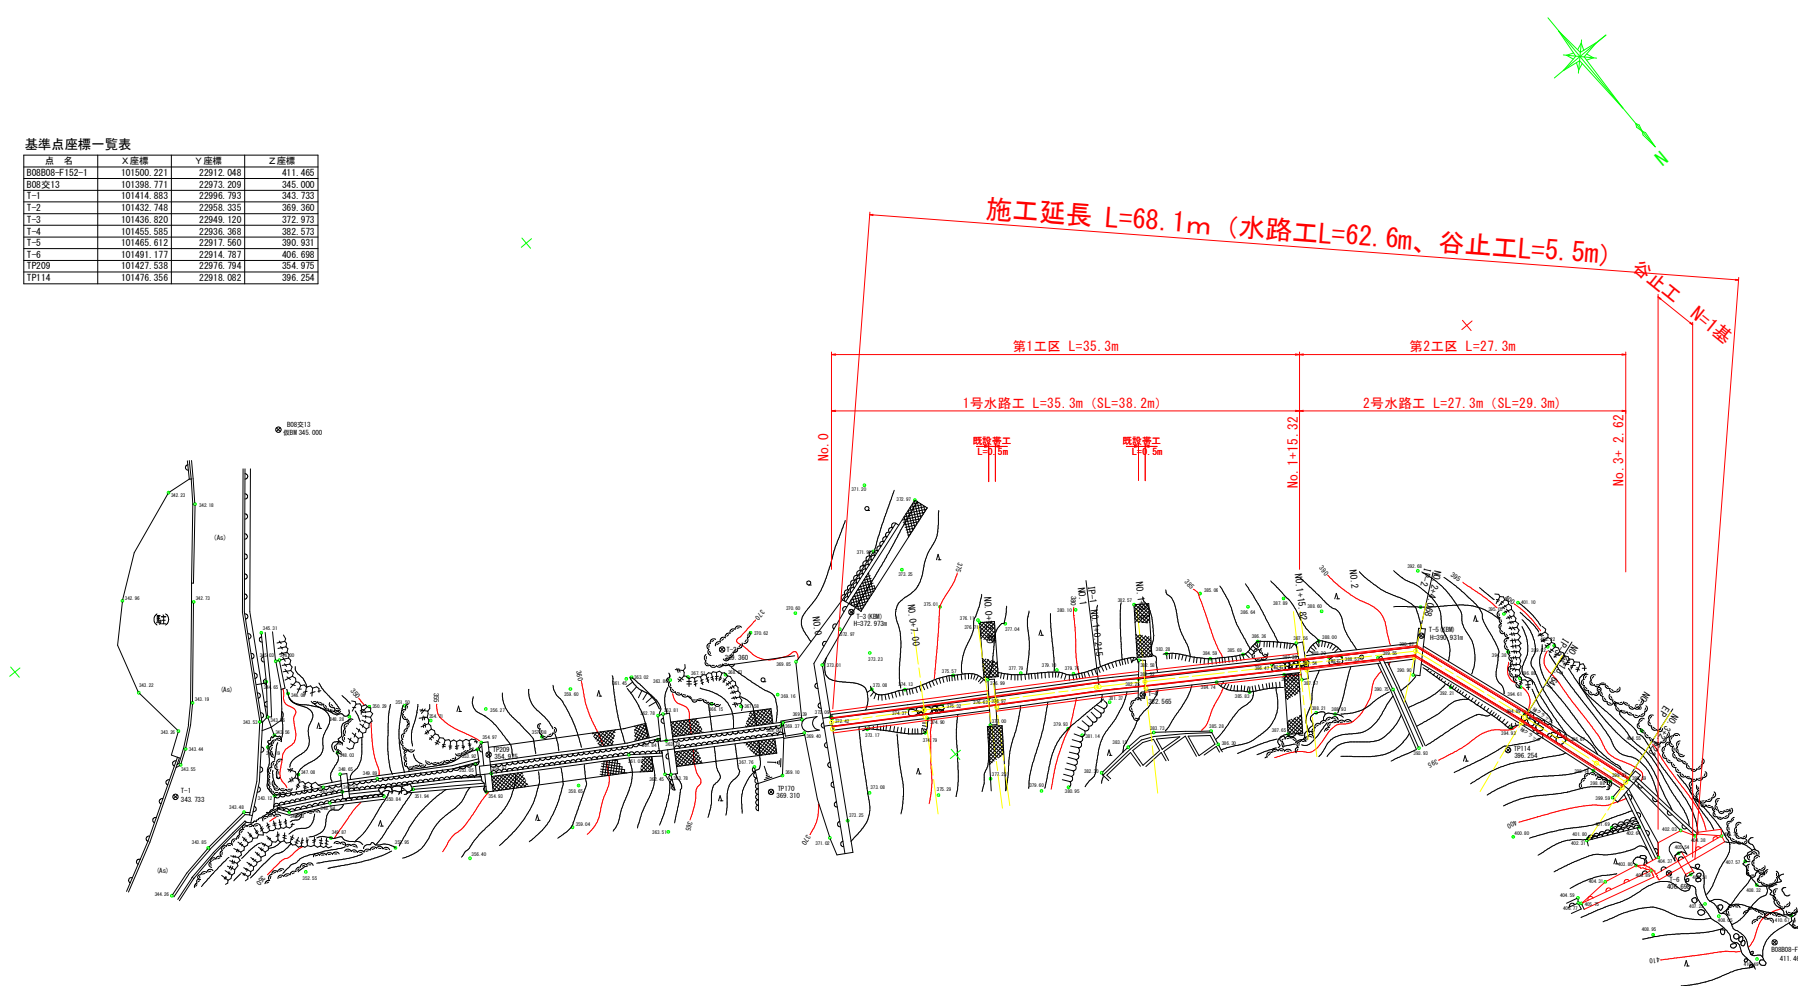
基準点座標一覧表

| 点 名 | X座標 | Y座標 | Z座標 |
|---|---|---|---|
| B08B08-F152-1 | 101500.221 | 22912.048 | 411.465 |
| B08交13 | 101398.771 | 22973.209 | 345.000 |
| T-1 | 101414.883 | 22996.793 | 343.733 |
| T-2 | 101432.748 | 22958.335 | 369.360 |
| T-3 | 101436.820 | 22949.120 | 372.973 |
| T-4 | 101455.585 | 22936.368 | 382.573 |
| T-5 | 101465.612 | 22917.560 | 390.931 |
| T-6 | 101491.177 | 22914.787 | 406.698 |
| TP209 | 101427.538 | 22976.794 | 354.975 |
| TP114 | 101476.356 | 22918.082 | 396.254 |

N

施工延長 L=68.1m（水路工L=62.6m、谷止工L=5.5m）

谷止工 N=1基

第1工区 L=35.3m

第2工区 L=27.3m

1号水路工 L=35.3m（SL=38.2m）

2号水路工 L=27.3m（SL=29.3m）

No.0

No.1+15.32

No.3+2.62

既設暗工 L=0.5m

既設暗工 L=0.5m

B08交13 仮BM 345.000

(駐)

(As)

T-1 343.733

TP209 354.975

TP170 369.310

T-2 369.360

T-3 (KBM) H=372.973m

T-5 (KBM) H=390.931m

TP114 396.254

382.565

B08B08-F 411.46